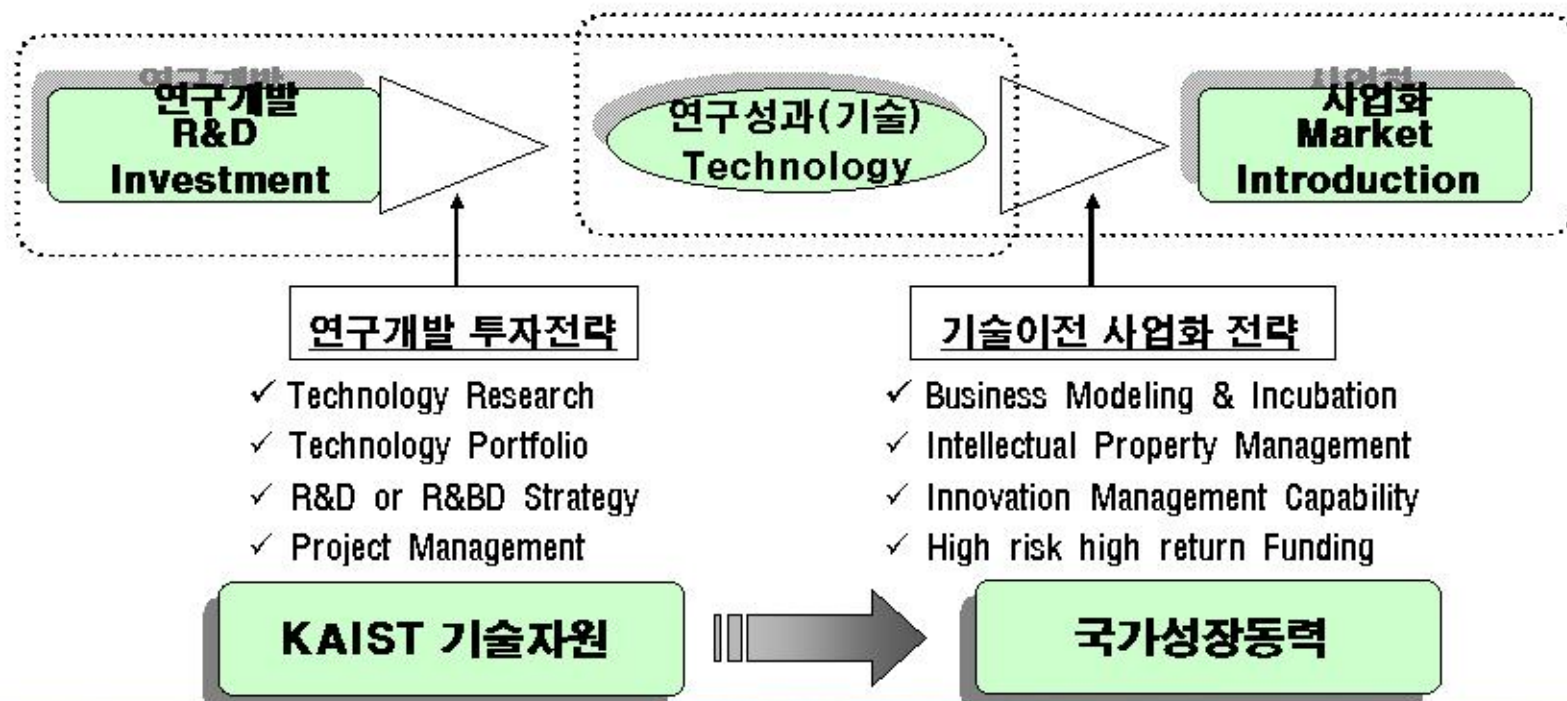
연구개발
R&D
Investment

연구성과(기술)
Technology

사업화
Market
Introduction

연구개발 투자전략

✓ Technology Research
✓ Technology Portfolio
✓ R&D or R&BD Strategy
✓ Project Management

기술이전 사업화 전략

✓ Business Modeling & Incubation
✓ Intellectual Property Management
✓ Innovation Management Capability
✓ High risk high return Funding

KAIST 기술자원

국가성장동력